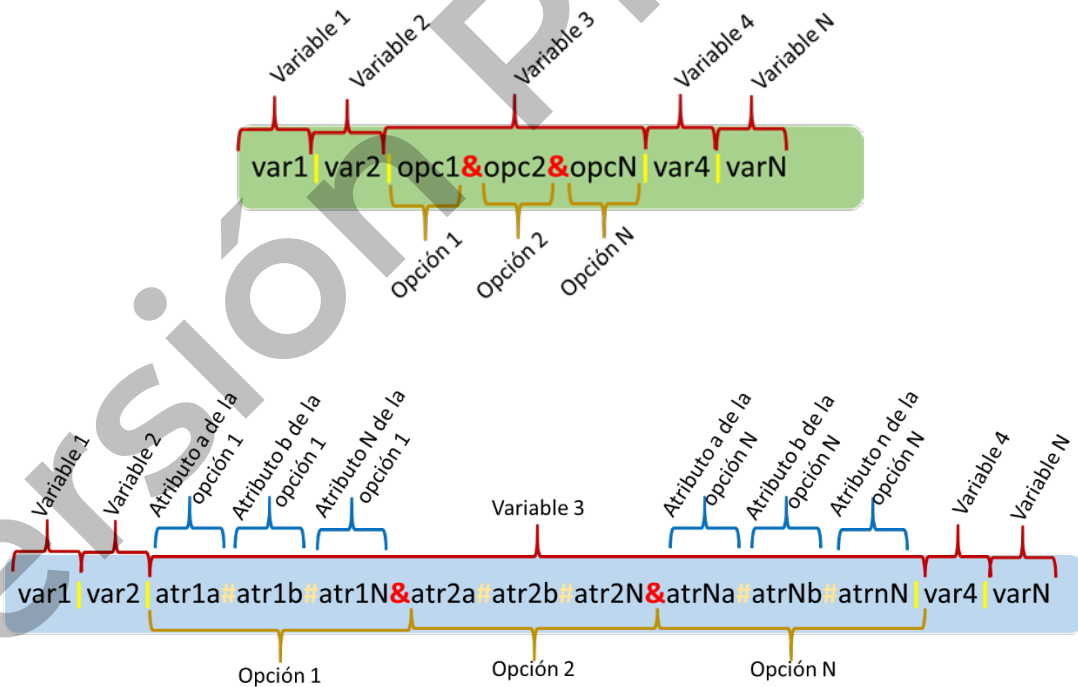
Variable 1
Variable 2
Variable 3
Variable 4
Variable N

var1 | var2 | opc1&opc2&opcN | var4 | varN

Opción 1
Opción 2
Opción N

Variable 1
Variable 2
Atributo a de la opción 1
Atributo b de la opción 1
Atributo N de la opción 1
Variable 3
Atributo a de la opción N
Atributo b de la opción N
Atributo n de la opción N
Variable 4
Variable N

var1 | var2 | atr1a#atr1b#atr1N&atr2a#atr2b#atr2N&atrNa#atrNb#atrnN | var4 | varN

Opción 1
Opción 2
Opción N